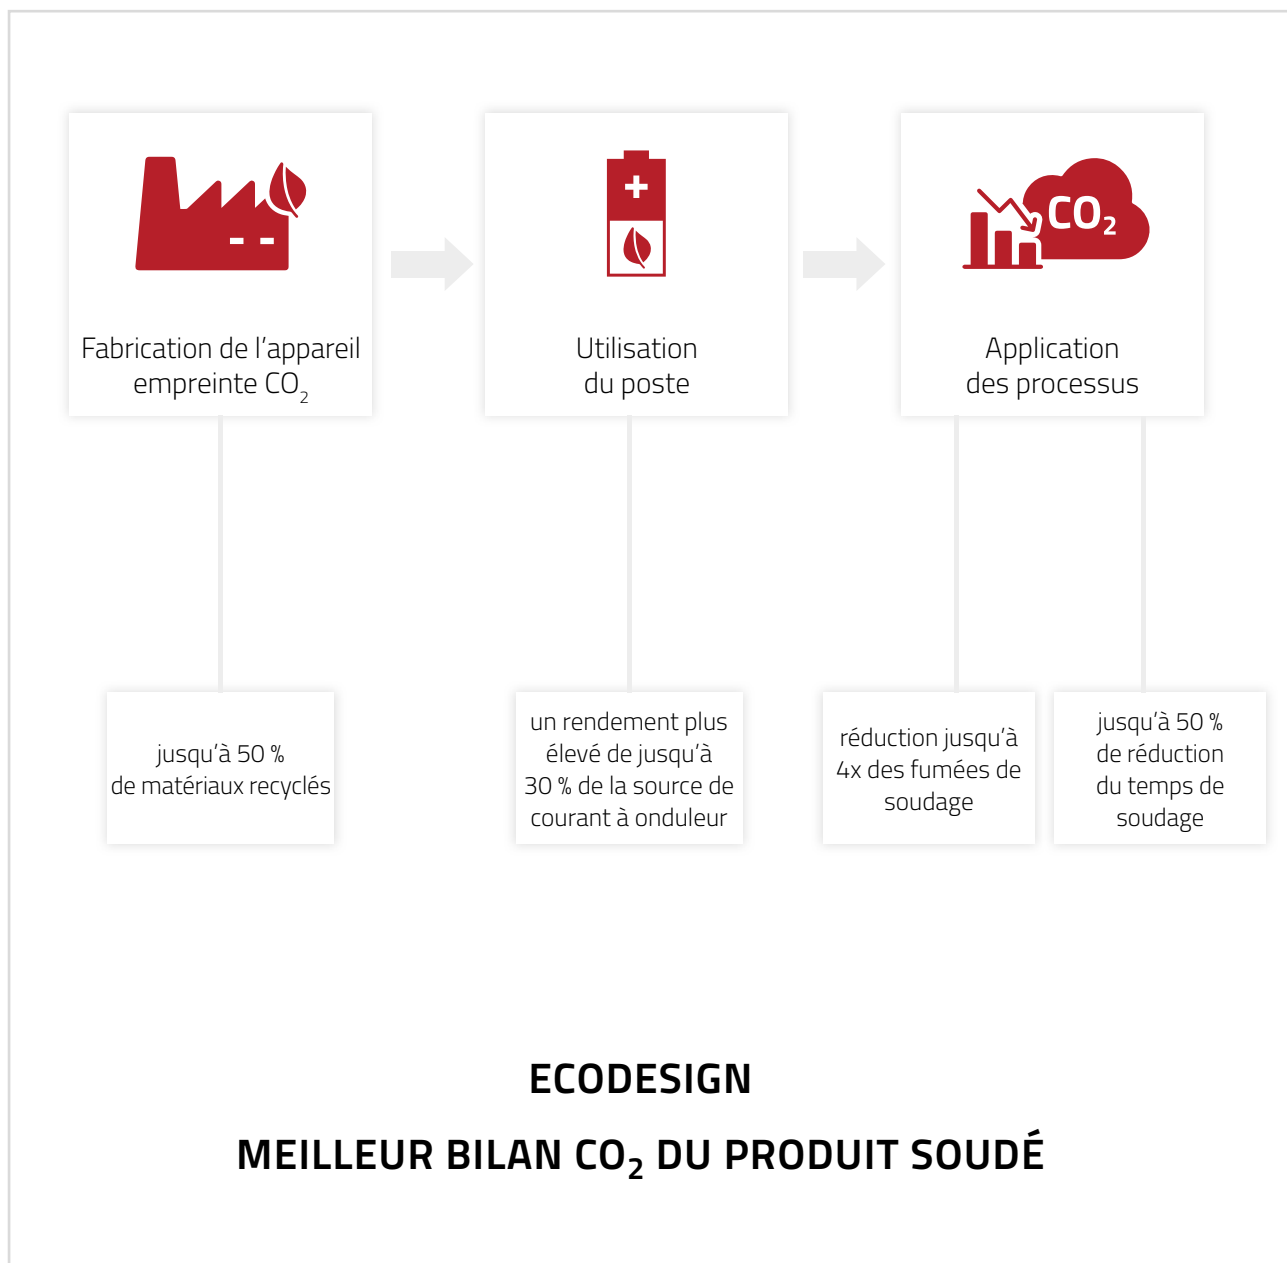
$CO_2$

Fabrication de l’appareil empreinte $CO_2$

Utilisation du poste

Application des processus

jusqu’à 50 % de matériaux recyclés

un rendement plus élevé de jusqu’à 30 % de la source de courant à onduleur

réduction jusqu’à 4x des fumées de soudage

jusqu’à 50 % de réduction du temps de soudage

ECODESIGN

MEILLEUR BILAN $CO_2$ DU PRODUIT SOUDÉ